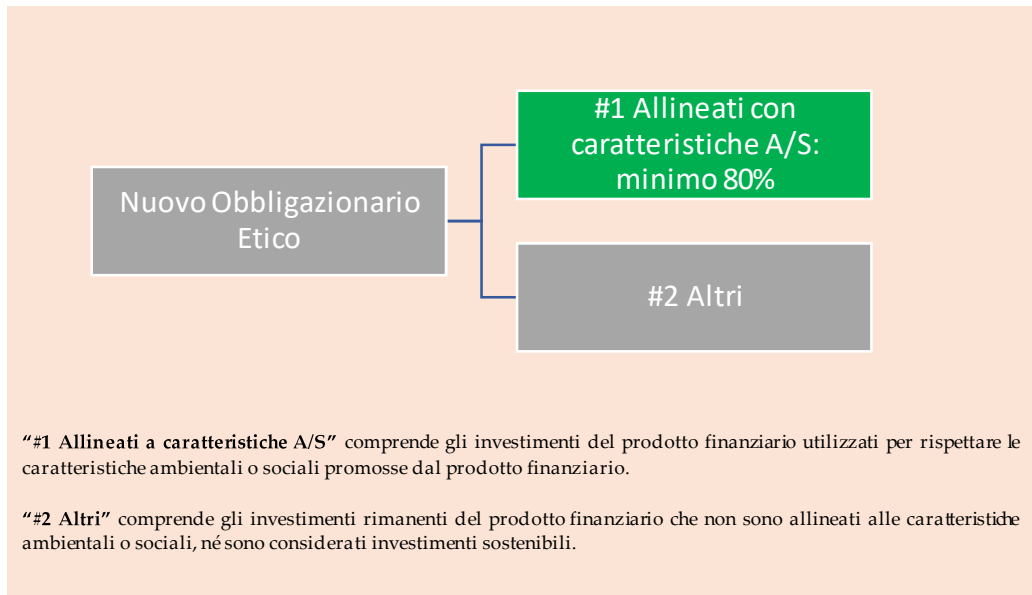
Nuovo Obbligazionario Etico

#1 Allineati con caratteristiche A/S: minimo 80%

#2 Altri

**"#1 Allineati a caratteristiche A/S"** comprende gli investimenti del prodotto finanziario utilizzati per rispettare le caratteristiche ambientali o sociali promosse dal prodotto finanziario.

**"#2 Altri"** comprende gli investimenti rimanenti del prodotto finanziario che non sono allineati alle caratteristiche ambientali o sociali, né sono considerati investimenti sostenibili.